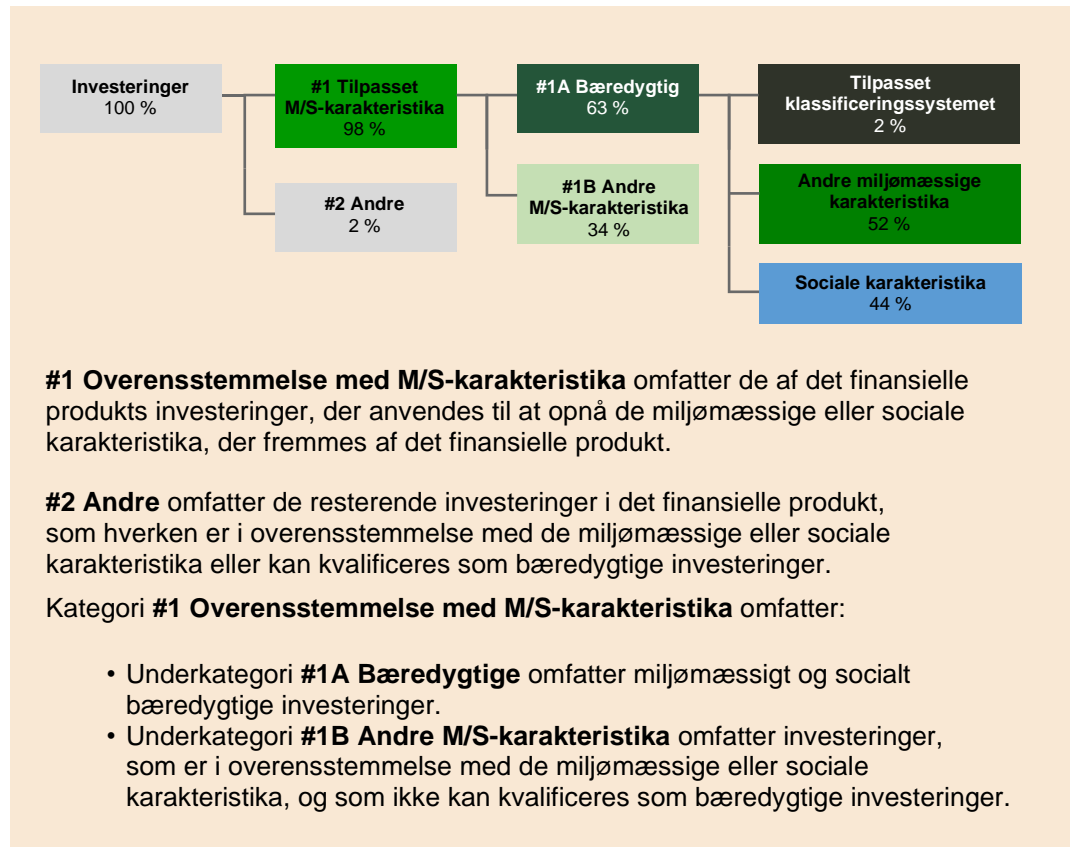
**Investeringer**
100 %

**#1 Tilpasset M/S-karakteristika**
98 %

**#2 Andre**
2 %

**#1A Bæredygtig**
63 %

**#1B Andre M/S-karakteristika**
34 %

**Tilpasset klassificeringssystemet**
2 %

**Andre miljømæssige karakteristika**
52 %

**Sociale karakteristika**
44 %

**#1 Overensstemmelse med M/S-karakteristika** omfatter de af det finansielle produkts investeringer, der anvendes til at opnå de miljømæssige eller sociale karakteristika, der fremmes af det finansielle produkt.

**#2 Andre** omfatter de resterende investeringer i det finansielle produkt, som hverken er i overensstemmelse med de miljømæssige eller sociale karakteristika eller kan kvalificeres som bæredygtige investeringer.

Kategori **#1 Overensstemmelse med M/S-karakteristika** omfatter:

- Underkategori **#1A Bæredygtige** omfatter miljømæssigt og socialt bæredygtige investeringer.
- Underkategori **#1B Andre M/S-karakteristika** omfatter investeringer, som er i overensstemmelse med de miljømæssige eller sociale karakteristika, og som ikke kan kvalificeres som bæredygtige investeringer.